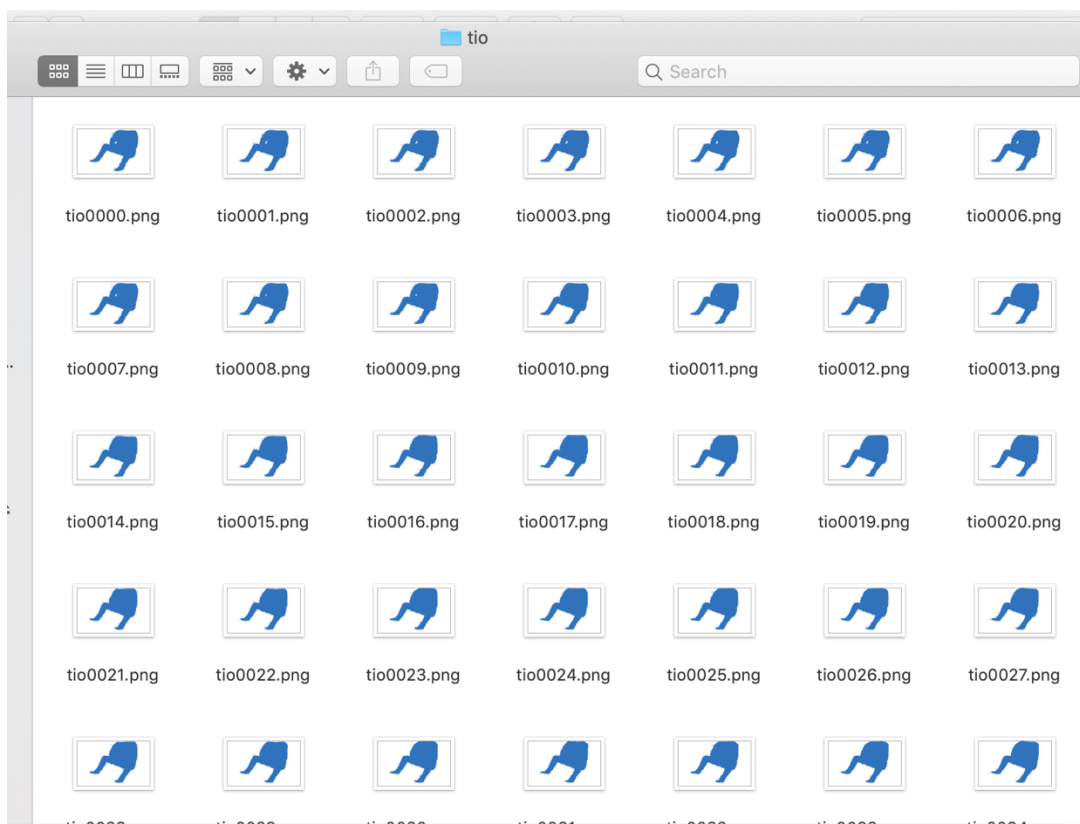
tio

Search

tio0000.png tio0001.png tio0002.png tio0003.png tio0004.png tio0005.png tio0006.png

tio0007.png tio0008.png tio0009.png tio0010.png tio0011.png tio0012.png tio0013.png

tio0014.png tio0015.png tio0016.png tio0017.png tio0018.png tio0019.png tio0020.png

tio0021.png tio0022.png tio0023.png tio0024.png tio0025.png tio0026.png tio0027.png

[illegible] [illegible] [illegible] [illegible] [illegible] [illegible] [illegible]